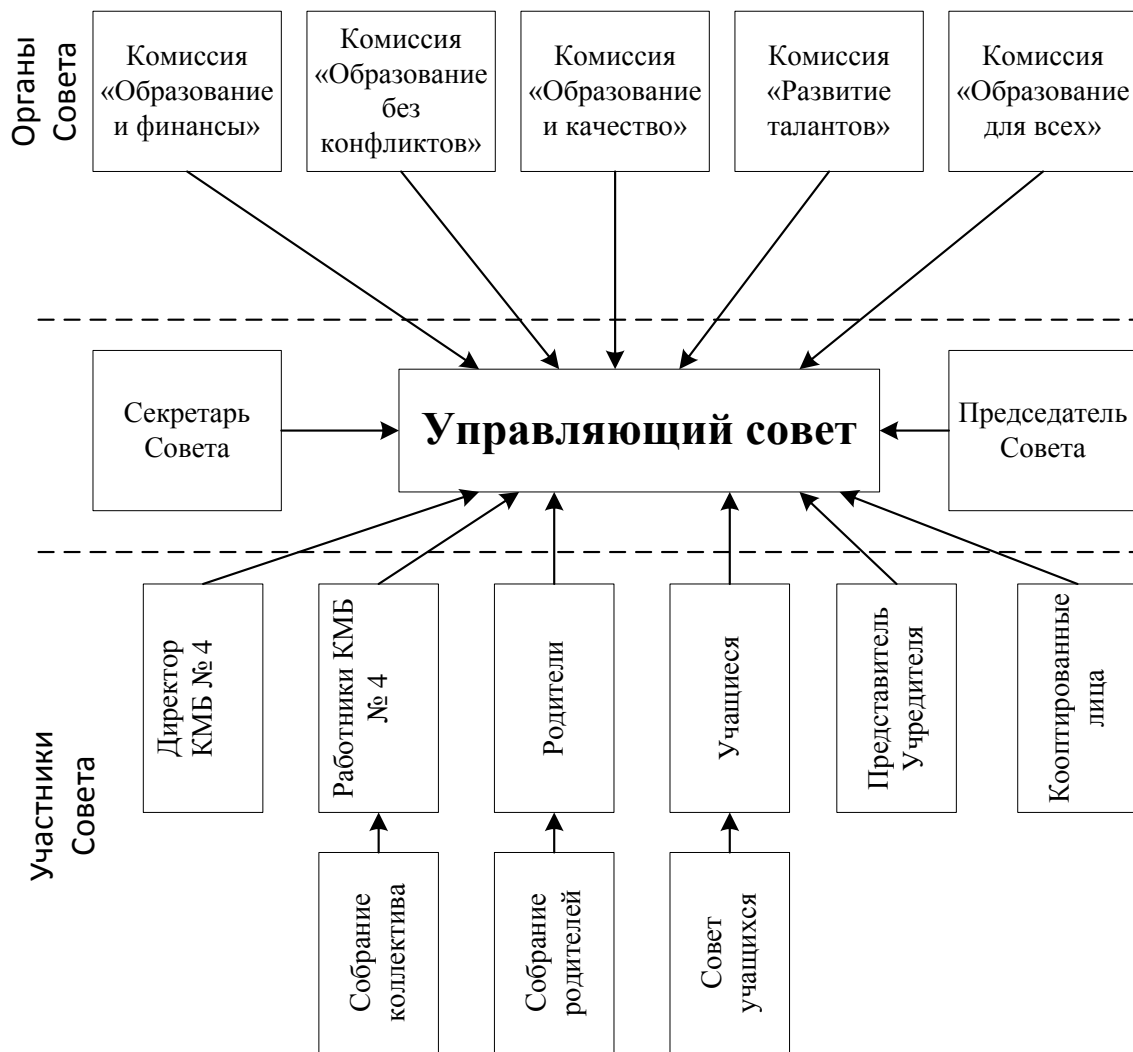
Органы Совета

Комиссия «Образование и финансы»

Комиссия «Образование без конфликтов»

Комиссия «Образование и качество»

Комиссия «Развитие талантов»

Комиссия «Образование для всех»

Секретарь Совета

Управляющий совет

Председатель Совета

Участники Совета

Директор КМБ № 4

Работники КМБ № 4

Родители

Учащиеся

Представитель Учредителя

Кооптированные лица

Собрание коллектива

Собрание родителей

Совет учащихся